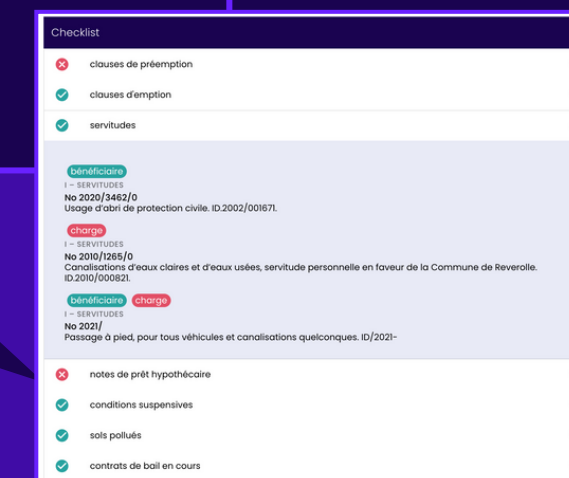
Checklist

clauses de préemption

clauses d'emption

servitudes

bénéficiaire
I – SERVITUDES
No 2020/3462/0
Usage d'abri de protection civile. ID.2002/001671.

charge
I – SERVITUDES
No 2010/1265/0
Canalisations d'eaux claires et d'eaux usées, servitude personnelle en faveur de la Commune de Reverolle. ID.2010/000821.

bénéficiaire charge
I – SERVITUDES
No 2021/
Passage à pied, pour tous véhicules et canalisations quelconques. ID/2021-

notes de prêt hypothécaire

conditions suspensives

sols pollués

contrats de bail en cours